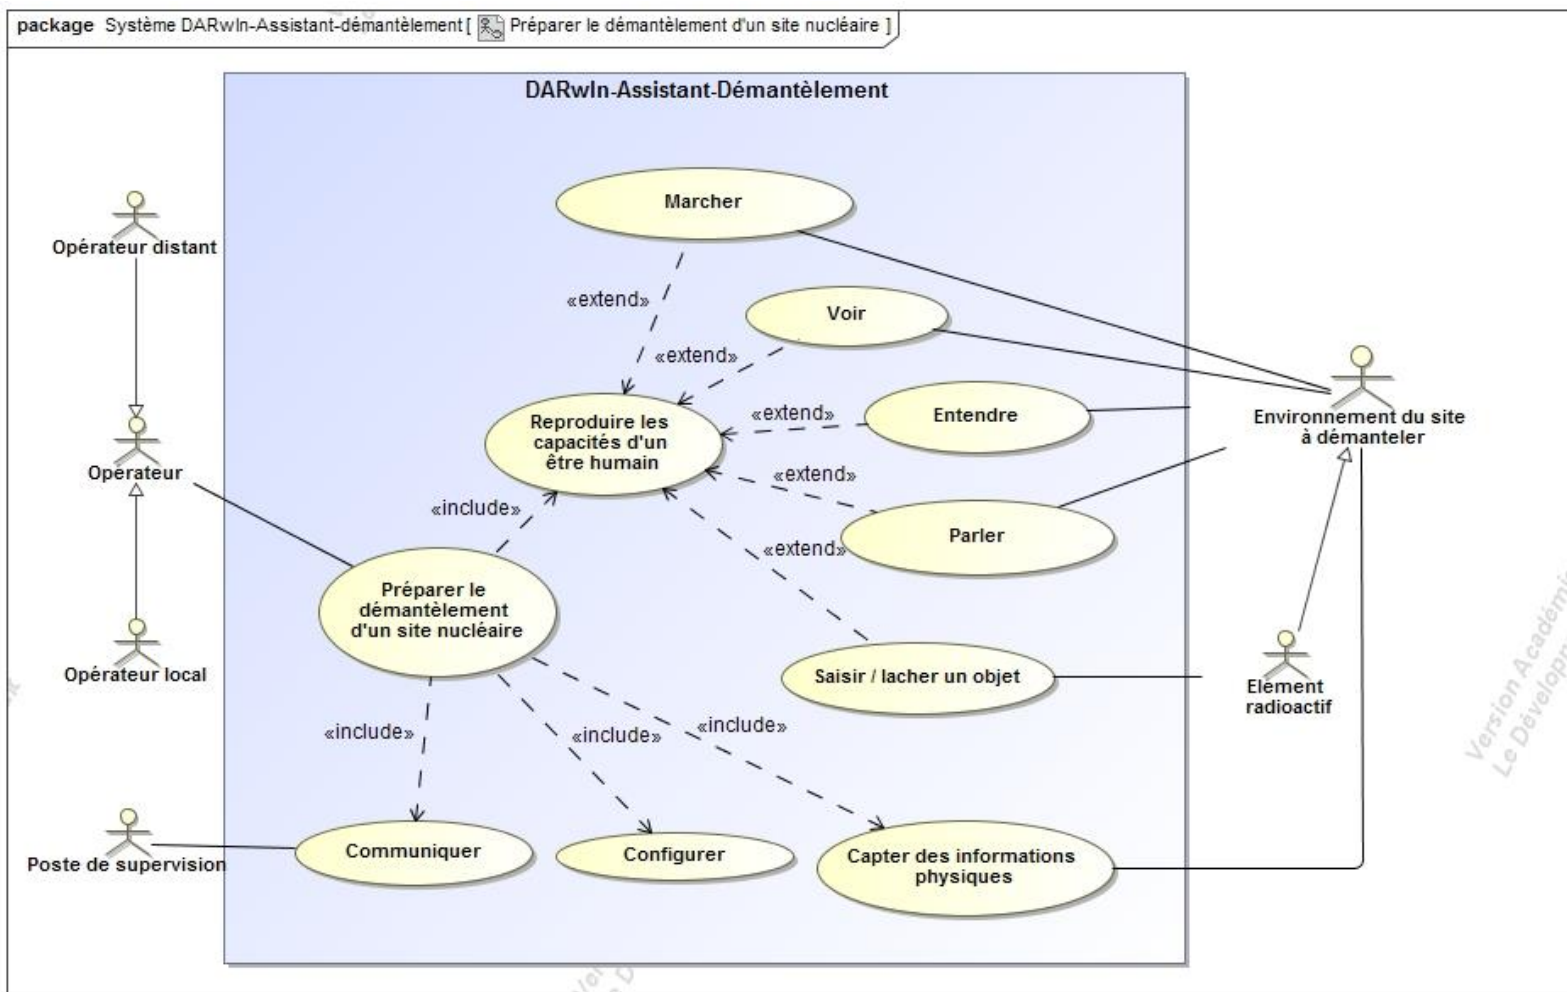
package Système DARwIn-Assistant-démantèlement [ Préparer le démantèlement d'un site nucléaire ]

DARwIn-Assistant-Démantèlement

Opérateur distant

Opérateur

Opérateur local

Poste de supervision

Marcher

Voir

Entendre

Parler

Saisir / lacher un objet

Reproduire les capacités d'un être humain

Préparer le démantèlement d'un site nucléaire

Communiquer

Configurer

Capter des informations physiques

«extend»

«extend»

«extend»

«extend»

«extend»

«include»

«include»

«include»

«include»

Environnement du site à démanteler

Elément radioactif

Version Académi
Le Développ